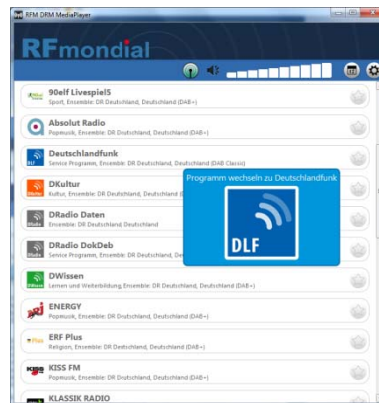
RFM DRM MediaPlayer

RFmondial

90elf LivespielS
Sport, Ensemble: DR Deutschland, Deutschland (DAB+)

Absolut Radio
Popmusik, Ensemble: DR Deutschland, Deutschland (DAB+)

Deutschlandfunk
Service Programm, Ensemble: DR Deutschland, Deutschland (DAB Classic)

DKultur
Kultur, Ensemble: DR Deutschland, Deutschland

DRadio Daten
Ensemble: DR Deutschland, Deutschland

DRadio DokDeb
Service Programm, Ensemble: DR Deutschland, Deu

DWissen
Lernen und Weiterbildung Ensemble: DR Deutschland, Deutschland (DAB+)

ENERGY
Popmusik, Ensemble: DR Deutschland, Deutschland (DAB+)

ERF Plus
Religion, Ensemble: DR Deutschland, Deutschland (DAB+)

KISS FM
Popmusik, Ensemble: DR Deutschland, Deutschland (DAB+)

KLASSIK RADIO

Programm wechseln zu Deutschlandfunk

DLF